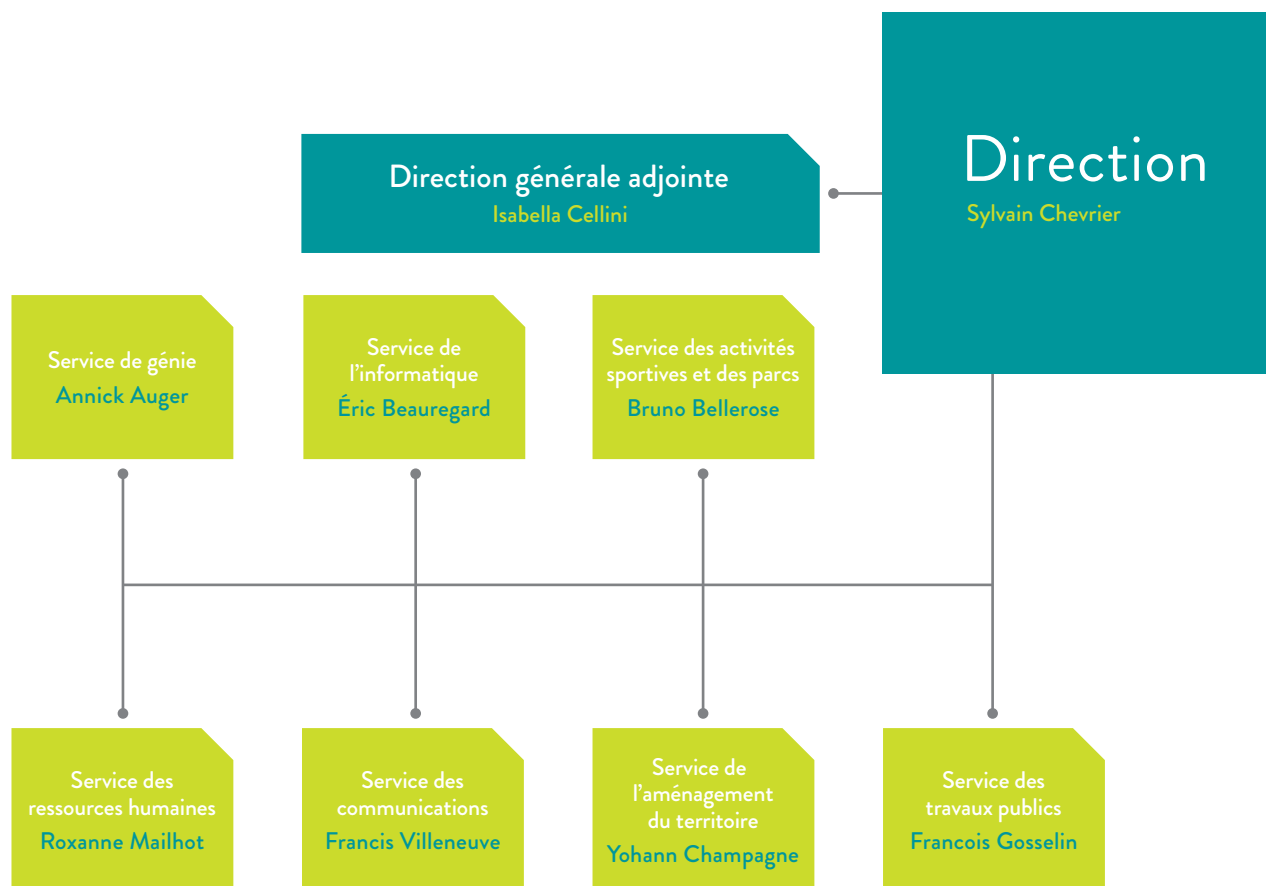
Direction
Sylvain Chevrier

Direction générale adjointe
Isabella Cellini

Service de génie
Annick Auger

Service de l'informatique
Éric Beauregard

Service des activités sportives et des parcs
Bruno Bellerose

Service des ressources humaines
Roxanne Mailhot

Service des communications
Francis Villeneuve

Service de l'aménagement du territoire
Yohann Champagne

Service des travaux publics
Francois Gosselin